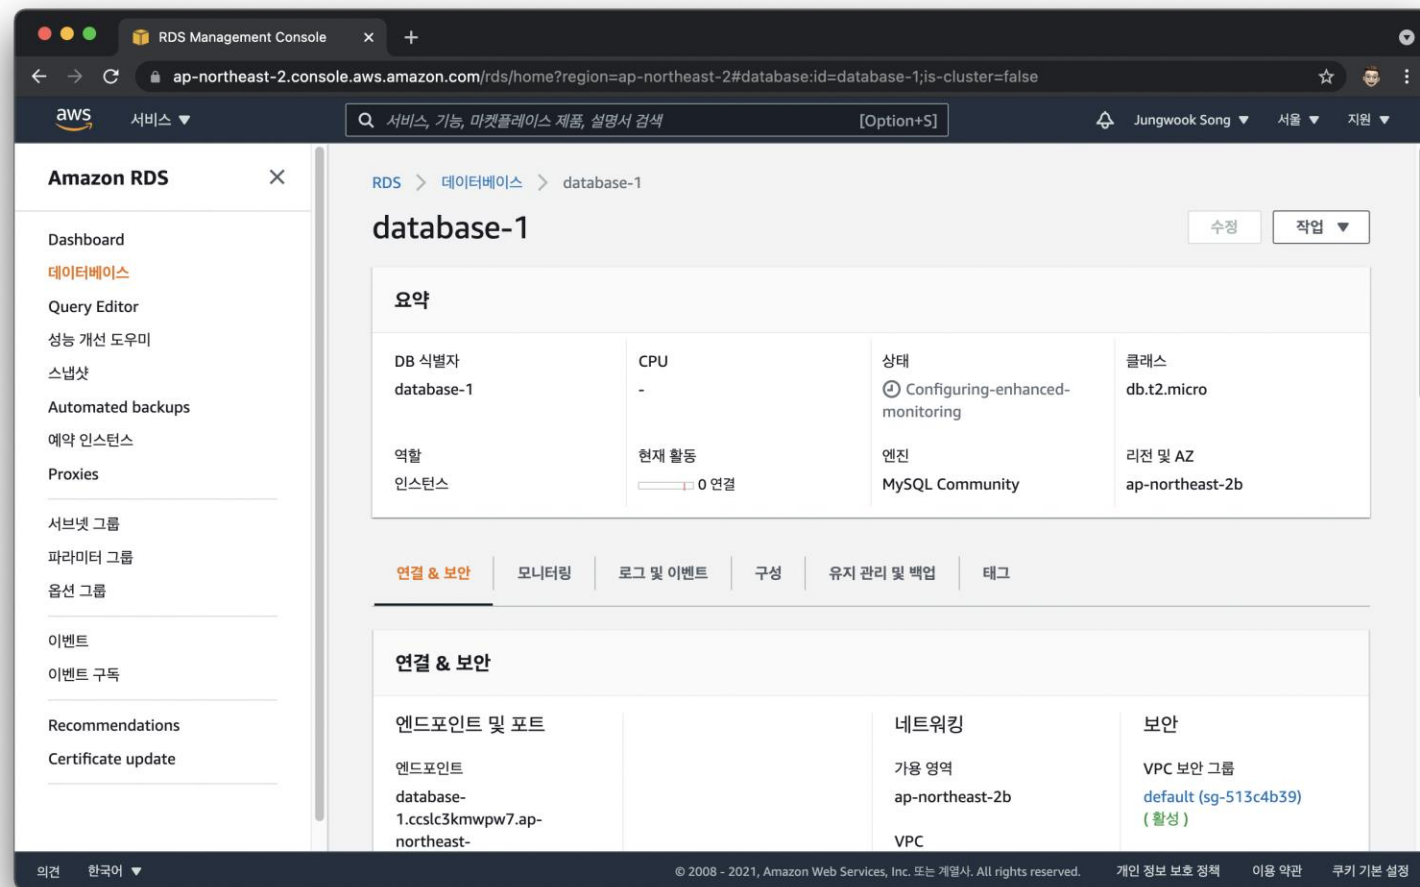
RDS Management Console ×
+
ap-northeast-2.console.aws.amazon.com/rds/home?region=ap-northeast-2#database:id=database-1;is-cluster=false

aws 서비스 ▼
서비스, 기능, 마켓플레이스 제품, 설명서 검색 [Option+S]
Jungwook Song ▼ 서울 ▼ 지원 ▼

Amazon RDS ×

Dashboard
데이터베이스
Query Editor
성능 개선 도우미
스냅샷
Automated backups
예약 인스턴스
Proxies

서브넷 그룹
파라미터 그룹
옵션 그룹

이벤트
이벤트 구독

Recommendations
Certificate update

RDS > 데이터베이스 > database-1

database-1

수정 작업 ▼

요약

| DB 식별자 | CPU | 상태 | 클래스 |
|---|---|---|---|
| database-1 | - | Configuring-enhanced-monitoring | db.t2.micro |
| 역할 | 현재 활동 | 엔진 | 리전 및 AZ |
| 인스턴스 | 0 연결 | MySQL Community | ap-northeast-2b |

연결 & 보안 모니터링 로그 및 이벤트 구성 유지 관리 및 백업 태그

연결 & 보안

엔드포인트 및 포트
엔드포인트
database-1.ccslc3kmwpw7.ap-northeast-

네트워킹
가용 영역
ap-northeast-2b
VPC

보안
VPC 보안 그룹
default (sg-513c4b39)
( 활성 )

의견 한국어 ▼ © 2008 - 2021, Amazon Web Services, Inc. 또는 계열사. All rights reserved. 개인 정보 보호 정책 이용 약관 쿠키 기본 설정